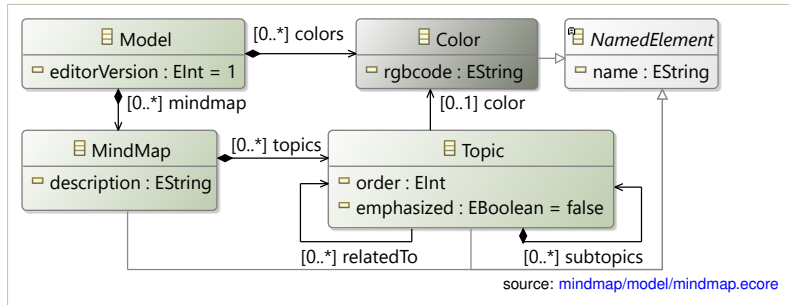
Model
editorVersion : EInt = 1

[0..*] colors

Color
rgbcode : EString

NamedElement
name : EString

[0..*] mindmap

[0..1] color

MindMap
description : EString

[0..*] topics

Topic
order : EInt
emphasized : EBoolean = false

[0..*] relatedTo

[0..*] subtopics

source: mindmap/model/mindmap.ecore